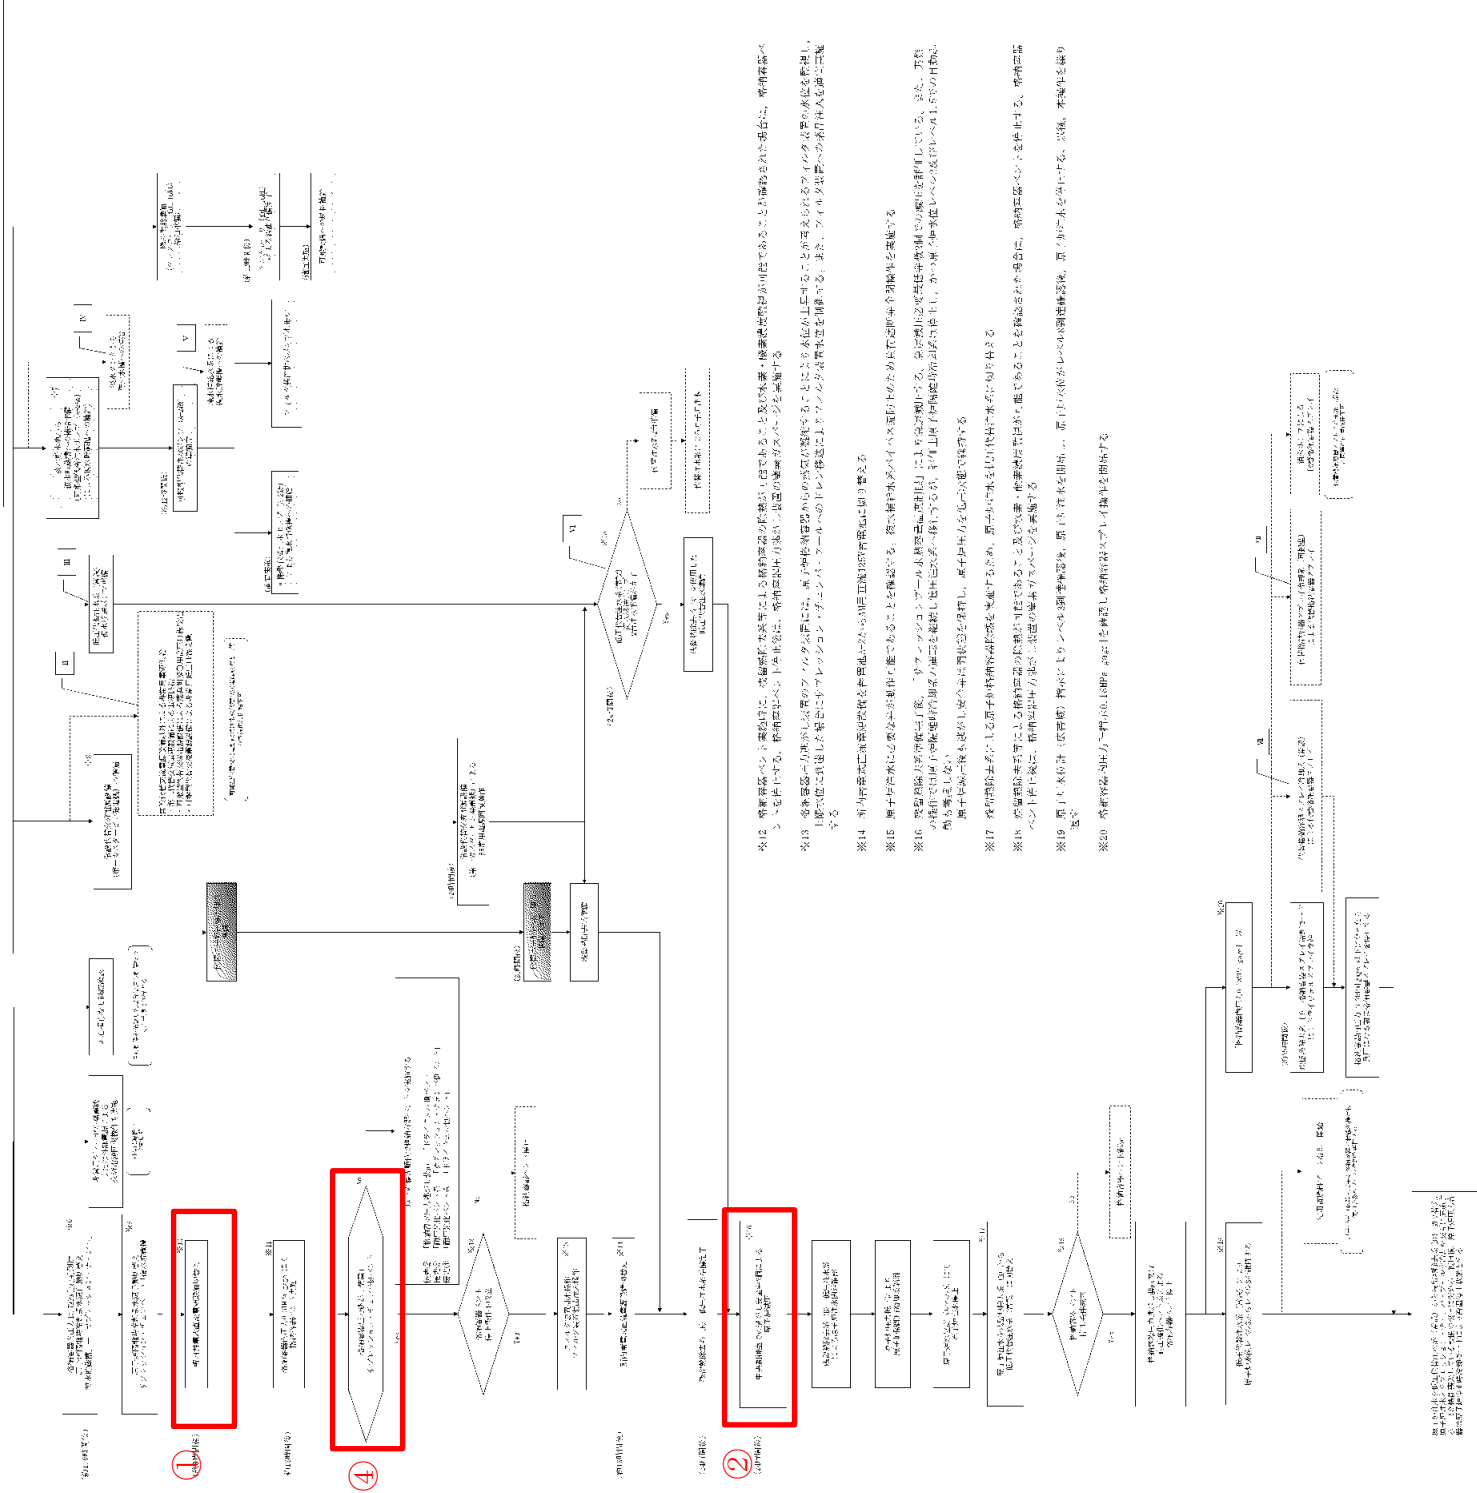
①

②

④

※12 格納容器ベント実施時に、残留熱除去系等による格納容器の除熱機能が回復できることを確認された場合は、格納容器ベントを停止する。

※13 格納容器への注水による格納容器内の水位上昇を監視する。

※14 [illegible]

※15 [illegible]

※16 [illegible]

※17 格納容器除熱により原子炉格納容器内の圧力を監視する。

※18 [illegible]

※19 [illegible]

※20 格納容器の圧力が一定の0.1MPa[gage]を確認し格納容器スプレイ操作を開始する。

Yes

No

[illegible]